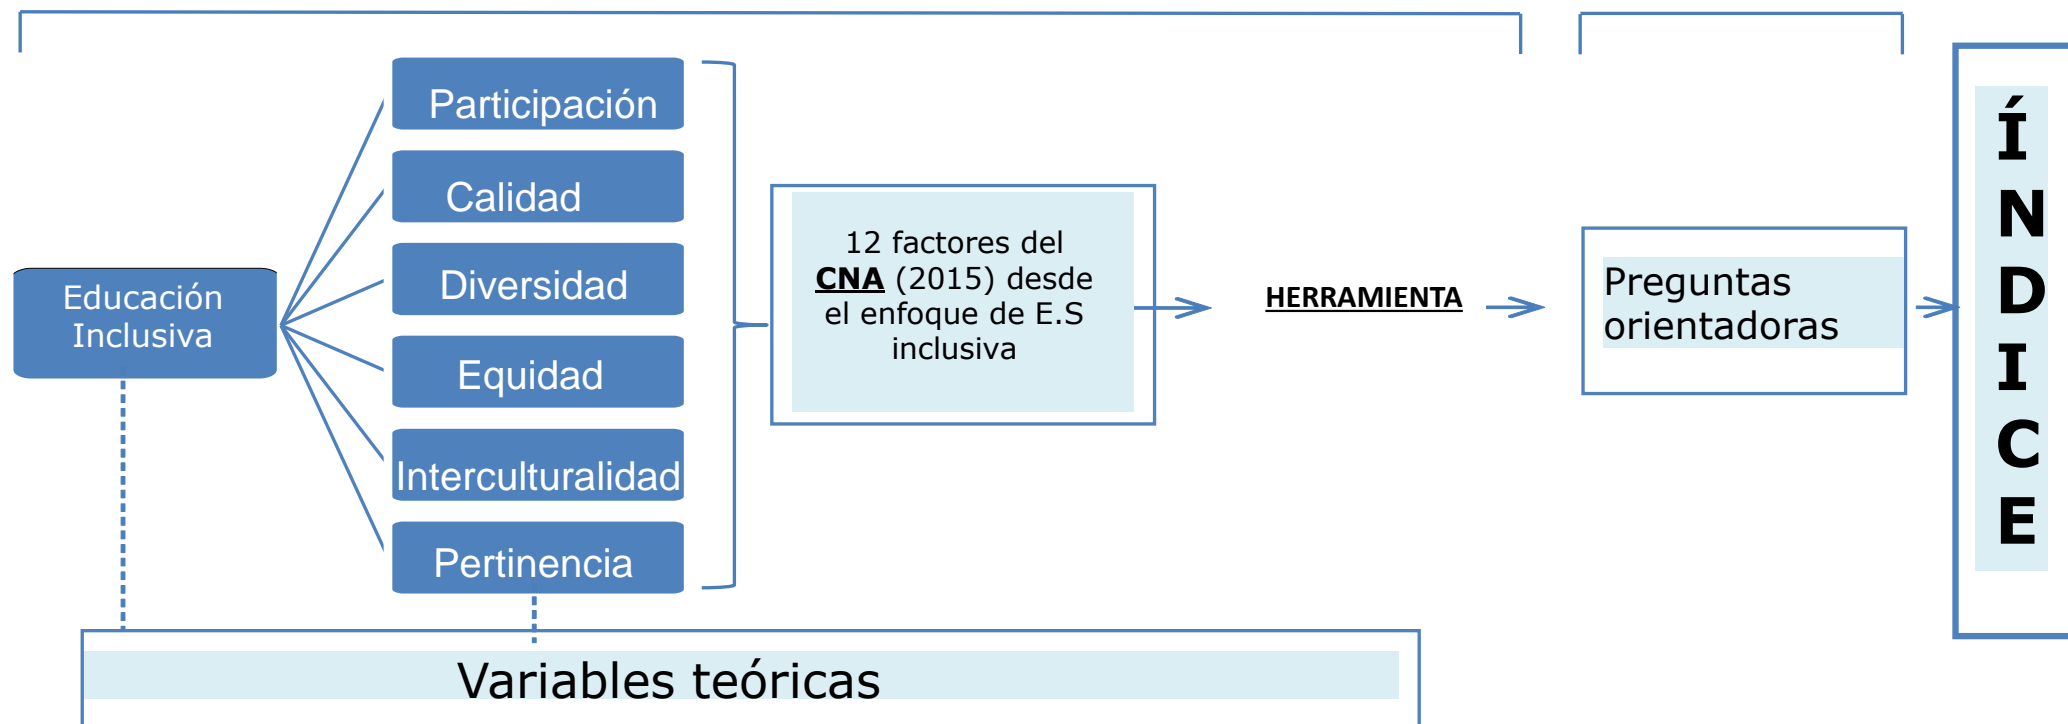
Educación Inclusiva

Participación

Calidad

Diversidad

Equidad

Interculturalidad

Pertinencia

12 factores del CNA (2015) desde el enfoque de E.S inclusiva

HERRAMIENTA

Preguntas orientadoras

Í N D I C E

Variables teóricas